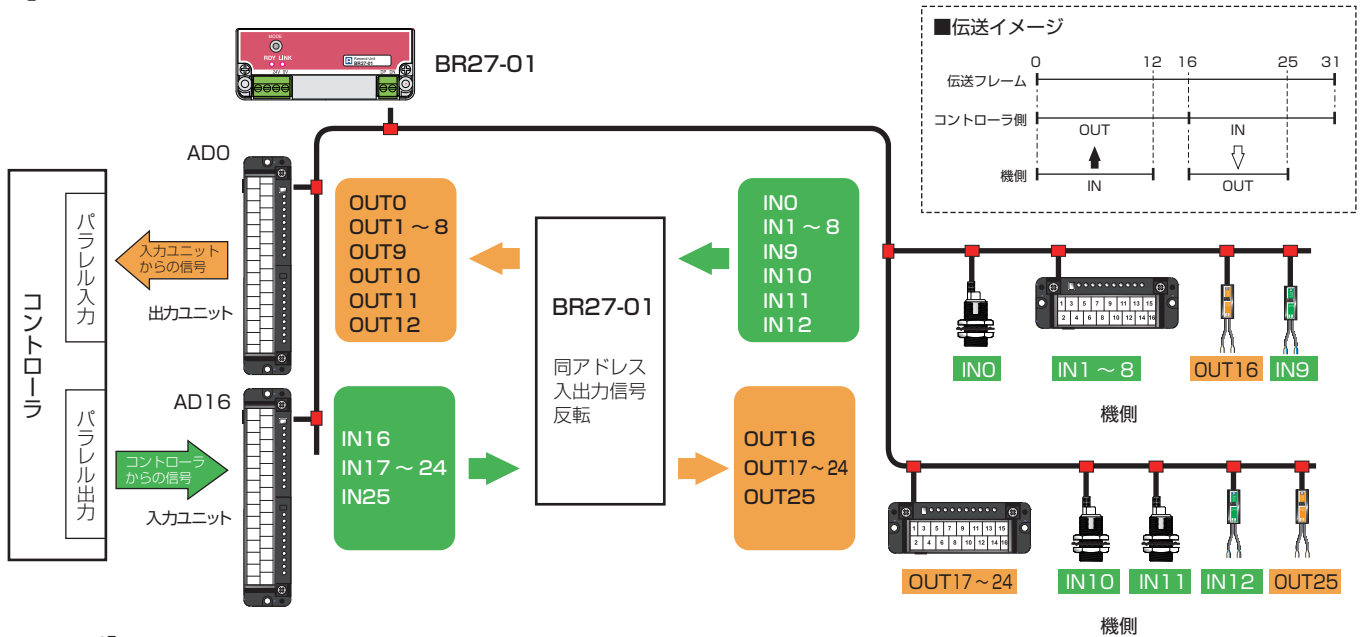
BR27-01

MODE
RDY LINK
BR27-01
24V 0V
DP DN

■伝送イメージ

0 12 16 25 31

伝送フレーム
コントローラ側
OUT
IN
機側
IN
OUT

AD0

コントローラ

パラレル入力

入力ユニットからの信号

出力ユニット

OUT0
OUT1 ～ 8
OUT9
OUT10
OUT11
OUT12

BR27-01

同アドレス
入出力信号
反転

IN0
IN1 ～ 8
IN9
IN10
IN11
IN12

1 3 5 7 9 11 13 15
2 4 6 8 10 12 14 16

IN0
IN1 ～ 8
OUT16
IN9

機側

AD16

パラレル出力

コントローラからの信号

入力ユニット

IN16
IN17 ～ 24
IN25

OUT16
OUT17 ～ 24
OUT25

1 3 5 7 9 11 13 15
2 4 6 8 10 12 14 16

OUT17 ～ 24
IN10
IN11
IN12
OUT25

機側